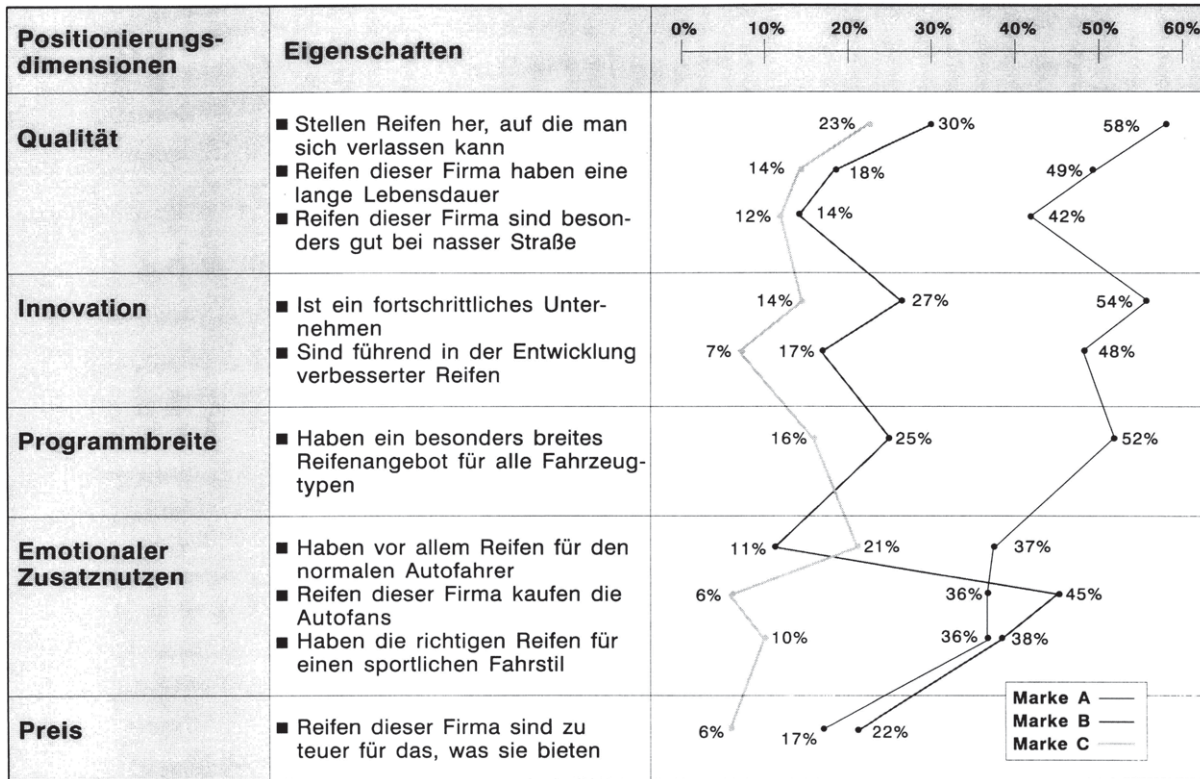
| Positionierungsdimensionen | Eigenschaften | 0% 10% 20% 30% 40% 50% 60% |
|---|---|---|
| Qualität | ■ Stellen Reifen her, auf die man sich verlassen kann ■ Reifen dieser Firma haben eine lange Lebensdauer ■ Reifen dieser Firma sind besonders gut bei nasser Straße | 23% 30% 58% 14% 18% 49% 12% 14% 42% |
| Innovation | ■ Ist ein fortschrittliches Unternehmen ■ Sind führend in der Entwicklung verbesserter Reifen | 14% 27% 54% 7% 17% 48% |
| Programmbreite | ■ Haben ein besonders breites Reifenangebot für alle Fahrzeugtypen | 16% 25% 52% |
| Emotionaler Zusatznutzen | ■ Haben vor allem Reifen für den normalen Autofahrer ■ Reifen dieser Firma kaufen die Autofans ■ Haben die richtigen Reifen für einen sportlichen Fahrstil | 11% 21% 37% 6% 36% 45% 10% 36% 38% |
| Preis | ■ Reifen dieser Firma sind zu teuer für das, was sie bieten | 6% 17% 22% |

Marke A
Marke B
Marke C